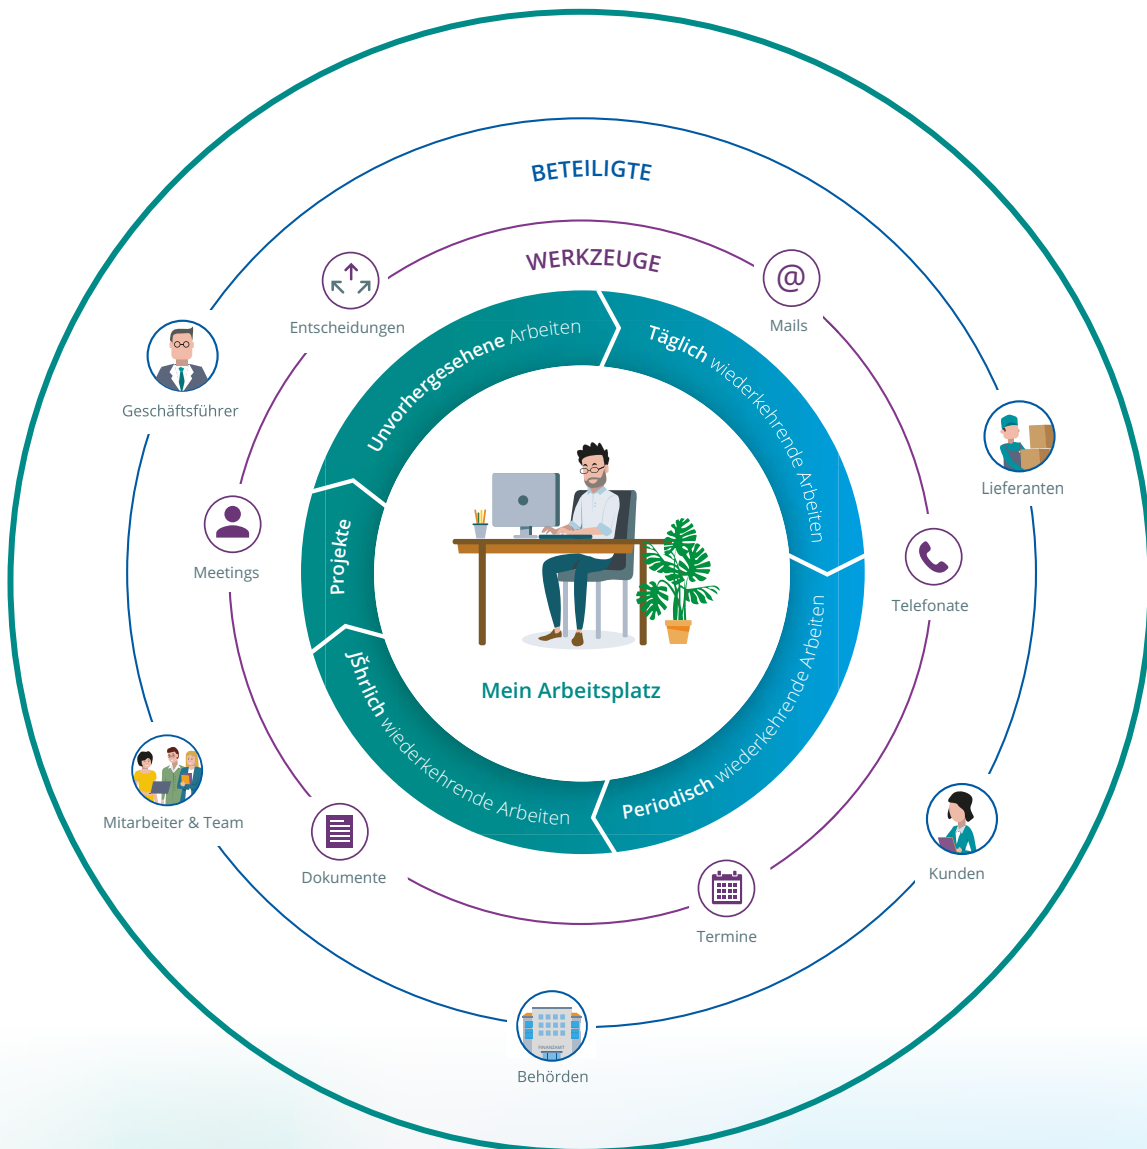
BETEILIGTE

WERKZEUGE

Entscheidungen

Mails

Geschäftsführer

Lieferanten

Unvorhergesehene Arbeiten

Täglich wiederkehrende Arbeiten

Projekte

Meetings

Telefonate

Jährlich wiederkehrende Arbeiten

Periodisch wiederkehrende Arbeiten

Mein Arbeitsplatz

Mitarbeiter & Team

Dokumente

Kunden

Termine

FINANZAMT

Behörden